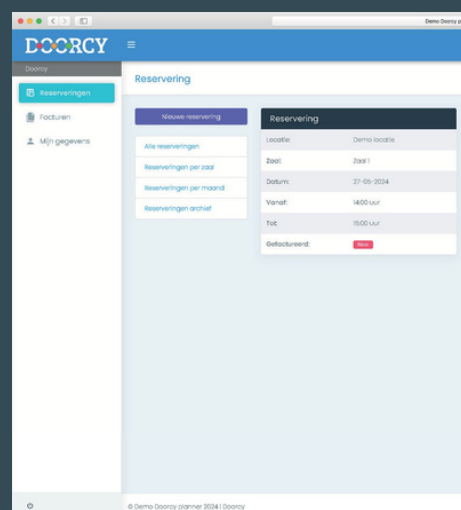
Demo Doorcy p

DOORCY ≡

Doorcy

Reserveringen

Facturen

Mijn gegevens

Reservering

Nieuwe reservering

Alle reserveringen

Reserveringen per zaal

Reserveringen per maand

Reserveringen archief

Reservering

| | |
|---|---|
| Locatie: | Demo locatie |
| Zaal: | Zaal 1 |
| Datum: | 27-05-2024 |
| Vanaf: | 14:00 uur |
| Tot: | 15:00 uur |
| Gefactureerd: | Nee |

© Demo Doorcy planner 2024 | Doorcy